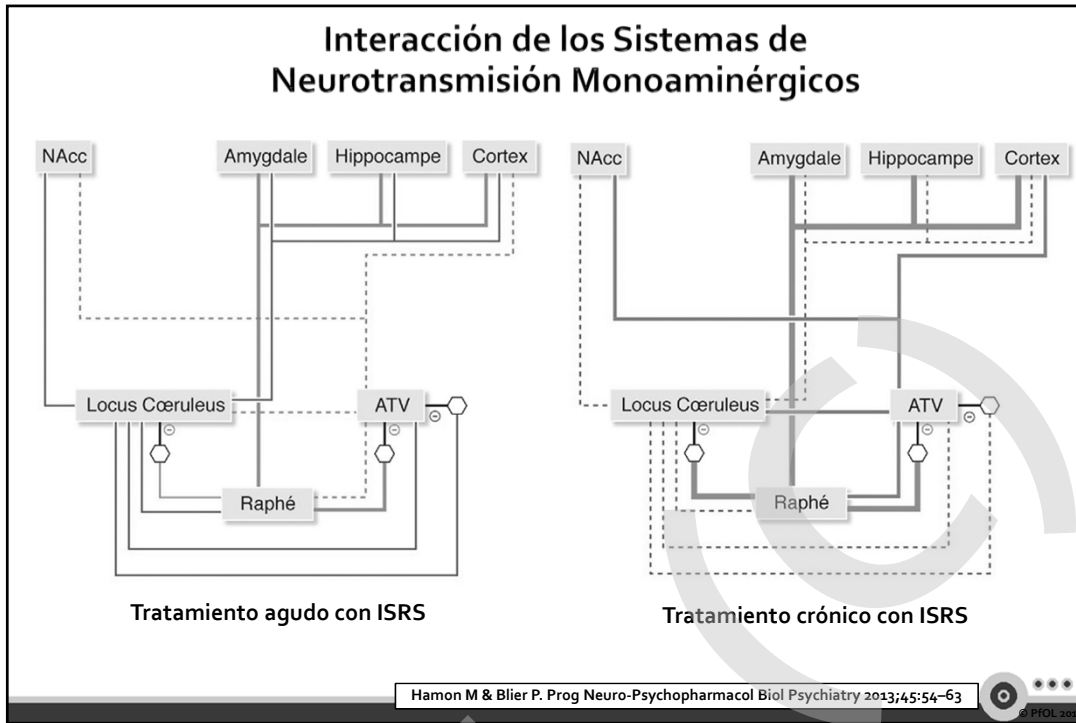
Interacción de los Sistemas de Neurotransmisión Monoaminérgicos

NAcc

Amygdale

Hippocampe

Cortex

Locus Cœruleus

ATV

Raphé

Tratamiento agudo con ISRS

NAcc

Amygdale

Hippocampe

Cortex

Locus Cœruleus

ATV

Raphé

Tratamiento crónico con ISRS

Hamon M & Blier P. Prog Neuro-Psychopharmacol Biol Psychiatry 2013;45:54–63

© PfOL 20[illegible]